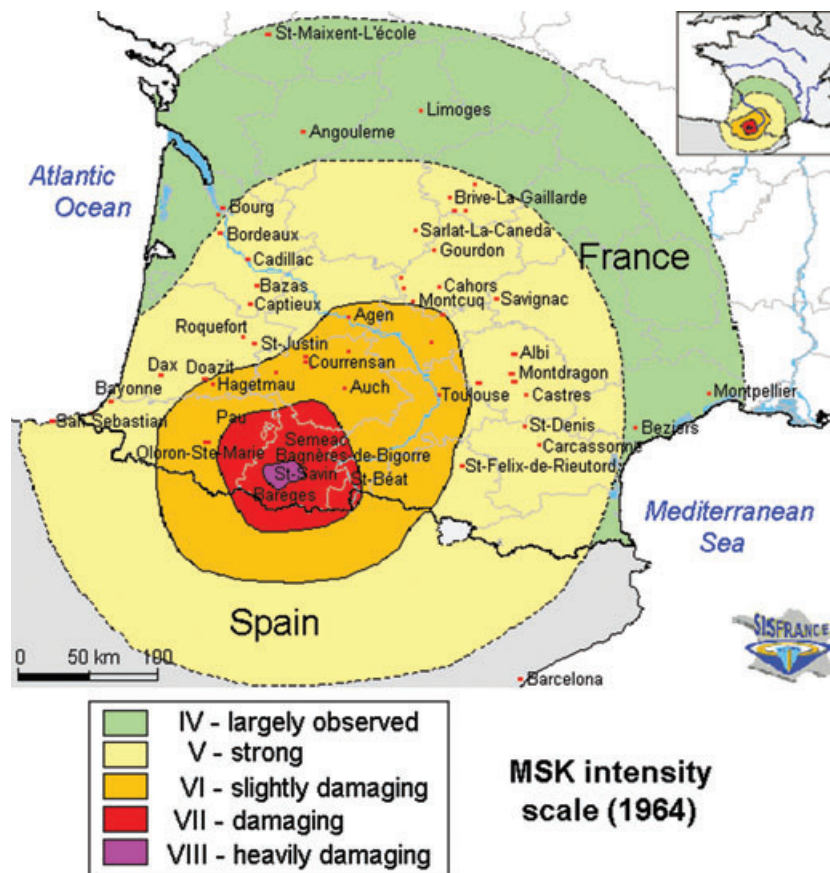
St-Maixent-L'école
Limoges
Angouleme
Atlantic Ocean
Bourg
Bordeaux
Cadillac
Bazas
Captieux
Brive-La-Gaillarde
Sarlat-La-Caneda
Gourdon
France
Cahors
Montcuq
Savignac
Agen
Roquefort
St-Justin
Courrensan
Dax
Doazit
Hagetmau
Auch
Albi
Montdragon
Castres
Toulouse
Bayonne
San Sebastian
Pau
Montpellier
St-Denis
Carcassonne
Beziers
Semeac
Oloron-Ste-Marie
Bagnères-de-Bigorre
St-Savin
Bareges
St-Béat
St-Felix-de-Rieutord
Mediterranean Sea
Spain
SISFRANCE
0
50 km
100
Barcelona

IV - largely observed
V - strong
VI - slightly damaging
VII - damaging
VIII - heavily damaging

MSK intensity scale (1964)